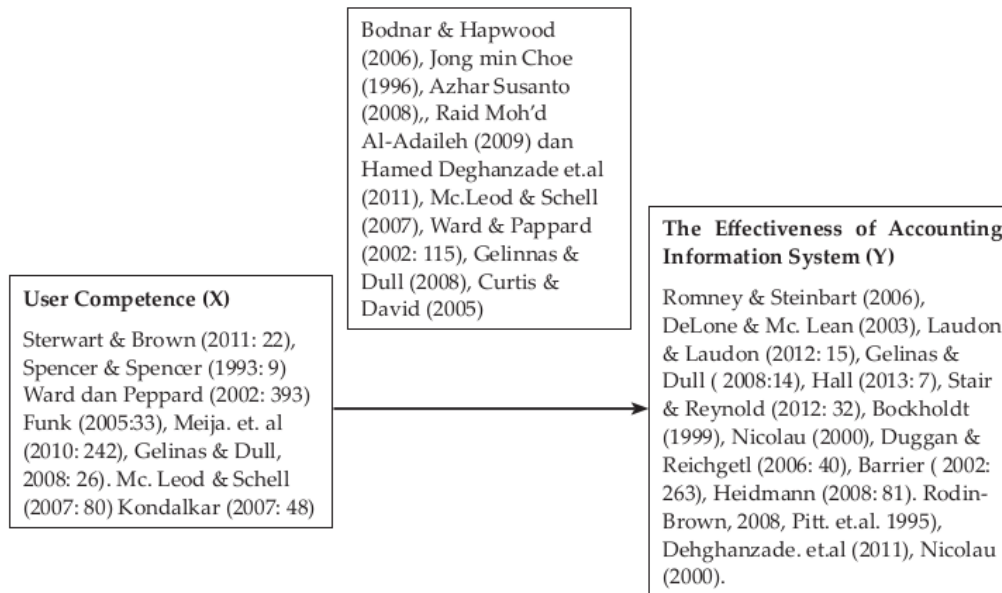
Bodnar & Hapwood (2006), Jong min Choe (1996), Azhar Susanto (2008),, Raid Moh'd Al-Adaileh (2009) dan Hamed Deghanzade et.al (2011), Mc.Leod & Schell (2007), Ward & Pappard (2002: 115), Gelinnas & Dull (2008), Curtis & David (2005)

User Competence (X)

Sterwart & Brown (2011: 22), Spencer & Spencer (1993: 9) Ward dan Peppard (2002: 393) Funk (2005:33), Meija. et. al (2010: 242), Gelinas & Dull, 2008: 26). Mc. Leod & Schell (2007: 80) Kondalkar (2007: 48)

The Effectiveness of Accounting Information System (Y)

Romney & Steinbart (2006), DeLone & Mc. Lean (2003), Laudon & Laudon (2012: 15), Gelinas & Dull ( 2008:14), Hall (2013: 7), Stair & Reynold (2012: 32), Bockholdt (1999), Nicolau (2000), Duggan & Reichgetl (2006: 40), Barrier ( 2002: 263), Heidmann (2008: 81). Rodin-Brown, 2008, Pitt. et.al. 1995), Dehghanzade. et.al (2011), Nicolau (2000).